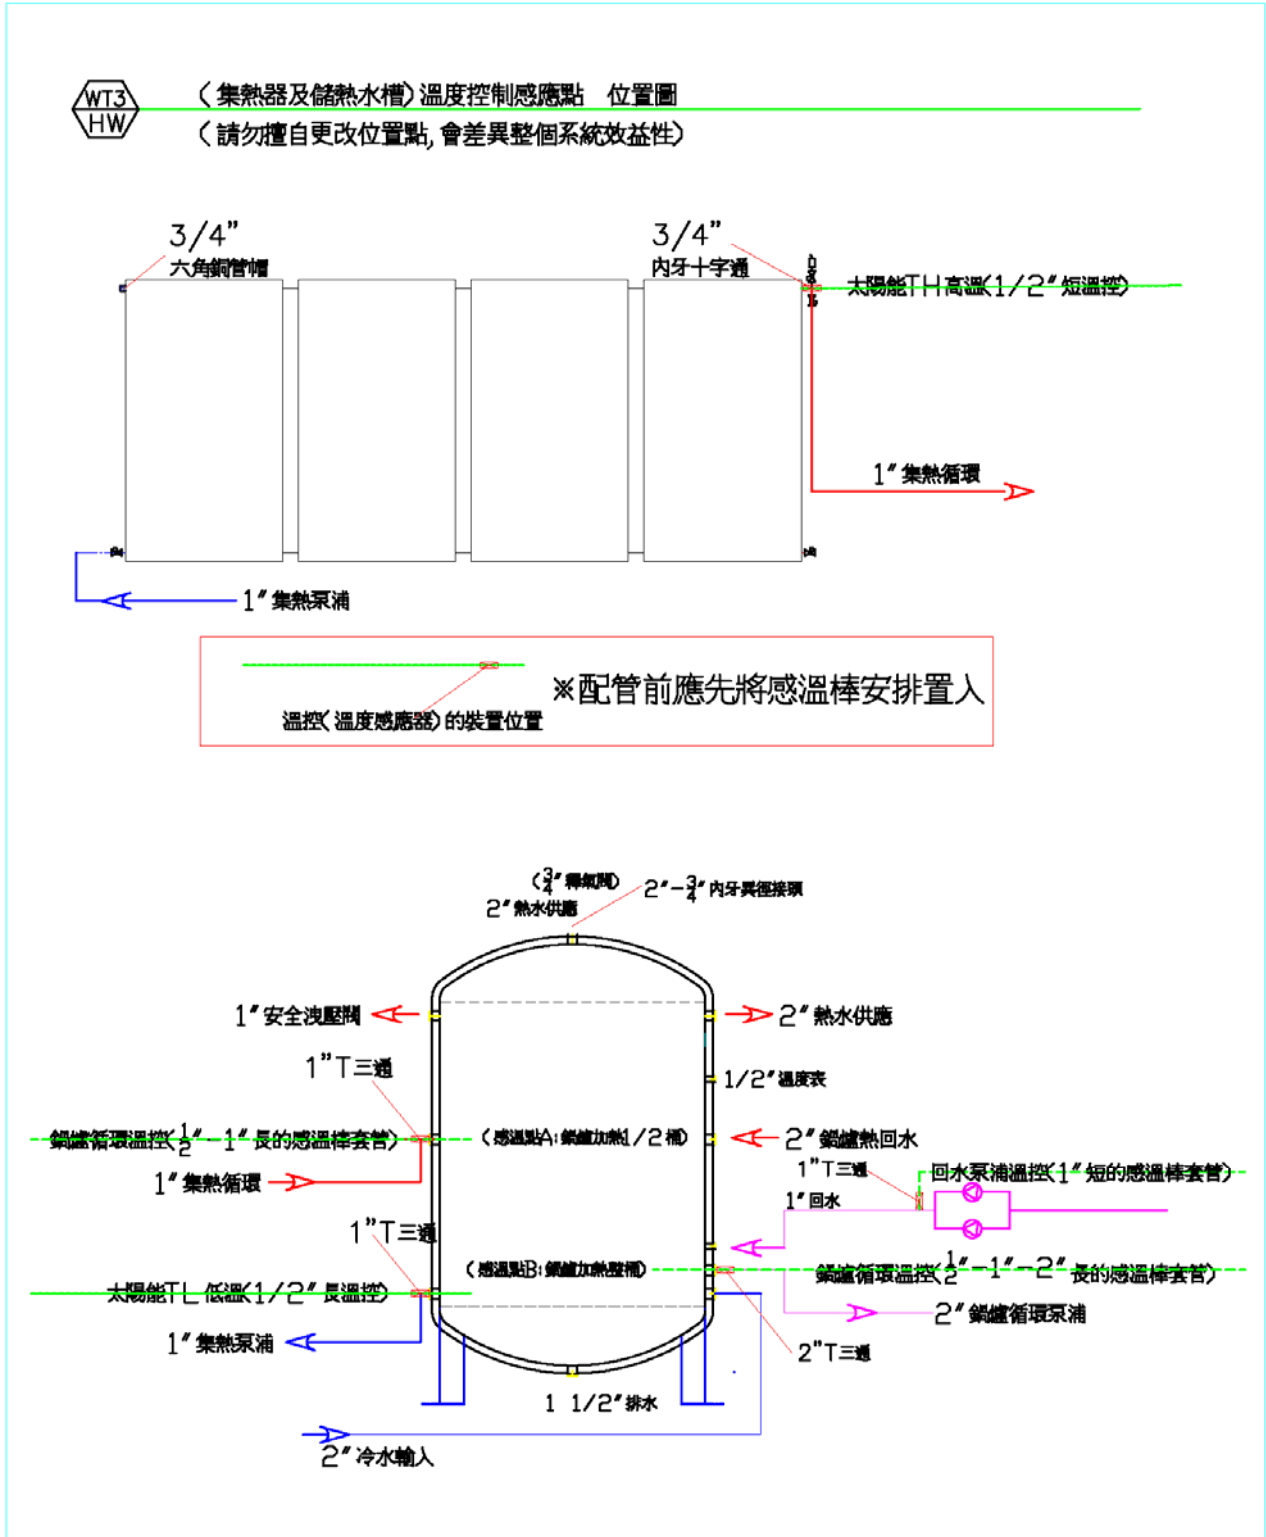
WT3
HW

（集熱器及儲熱水槽）溫度控制感應點　位置圖
（請勿擅自更改位置點，會差異整個系統效益性）

3/4"
六角銅管帽

3/4"
內牙十字通

太陽能TH高溫（1/2"短溫控）

1"集熱循環

1"集熱泵浦

溫控（溫度感應器）的裝置位置

※配管前應先將感溫棒安排置入

（$\frac{3}{4}$"釋氣閥）
2"熱水供應
2"-$\frac{3}{4}$"內牙異徑接頭

1"安全洩壓閥
2"熱水供應
1"T三通
1/2"溫度表
鍋爐循環溫控（$\frac{1}{2}$"-1"長的感溫棒套管）
（感溫點A：鍋爐加熱1/2桶）
2"鍋爐熱回水
1"T三通
回水泵浦溫控（1"短的感溫棒套管）
1"集熱循環
1"回水
1"T三通
（感溫點B：鍋爐加熱整桶）
鍋爐循環溫控（$\frac{1}{2}$"-1"-2"長的感溫棒套管）
太陽能TL低溫（1/2"長溫控）
2"鍋爐循環泵浦
1"集熱泵浦
2"T三通
1 1/2"排水
2"冷水輸入